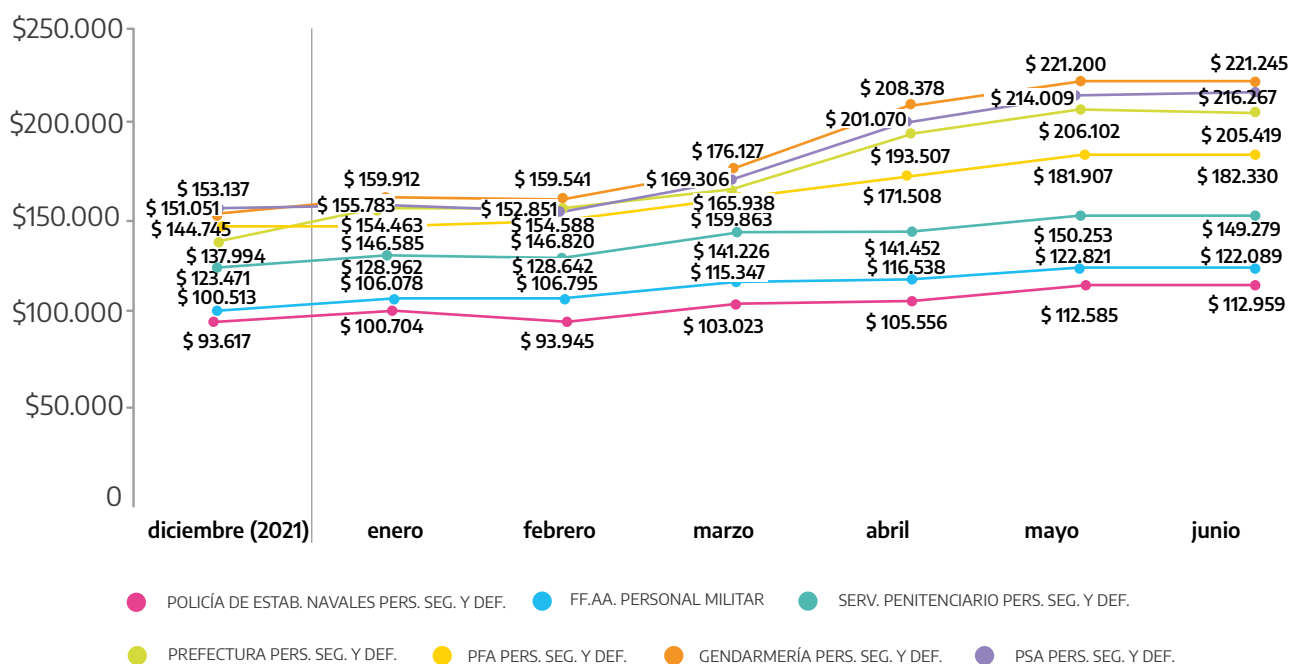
$250.000
$200.000
$150.000
$100.000
$50.000
0

$ 153.137
$ 151.051
$ 144.745
$ 137.994
$ 123.471
$ 100.513
$ 93.617

$ 159.912
$ 155.783
$ 154.463
$ 146.585
$ 128.962
$ 106.078
$ 100.704

$ 159.541
$ 152.851
$ 154.588
$ 146.820
$ 128.642
$ 106.795
$ 93.945

$ 176.127
$ 169.306
$ 165.938
$ 159.863
$ 141.226
$ 115.347
$ 103.023

$ 208.378
$ 201.070
$ 193.507
$ 171.508
$ 141.452
$ 116.538
$ 105.556

$ 221.200
$ 214.009
$ 206.102
$ 181.907
$ 150.253
$ 122.821
$ 112.585

$ 221.245
$ 216.267
$ 205.419
$ 182.330
$ 149.279
$ 122.089
$ 112.959

diciembre (2021)
enero
febrero
marzo
abril
mayo
junio

POLICÍA DE ESTAB. NAVALES PERS. SEG. Y DEF.
FF.AA. PERSONAL MILITAR
SERV. PENITENCIARIO PERS. SEG. Y DEF.
PREFECTURA PERS. SEG. Y DEF.
PFA PERS. SEG. Y DEF.
GENDARMERÍA PERS. SEG. Y DEF.
PSA PERS. SEG. Y DEF.